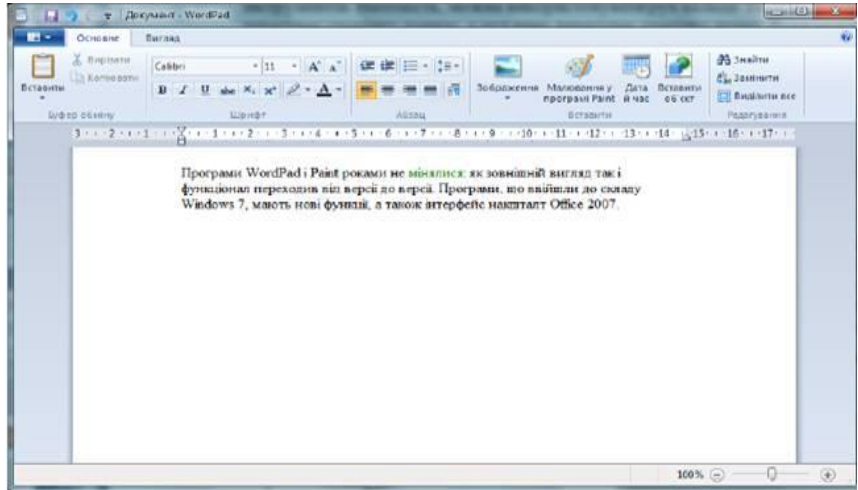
Документ - WordPad

Основне
Вигляд

Вставити
Вирізати
Копіювати
Буфер обміну

Calibri
11
Шрифт

Абзац

Зображення
Малювання у програмі Paint
Дата й час
Вставити об'єкт
Вставити

Знайти
Замінити
Виділити все
Редагування

3 · 2 · 1 · · · 1 · 2 · 3 · 4 · 5 · 6 · 7 · 8 · 9 · 10 · 11 · 12 · 13 · 14 · 15 · 16 · 17

Програми WordPad і Paint роками не мінялися: як зовнішній вигляд так і функціонал переходив від версії до версії. Програми, що ввійшли до складу Windows 7, мають нові функції, а також інтерфейс накшталт Office 2007.

100%